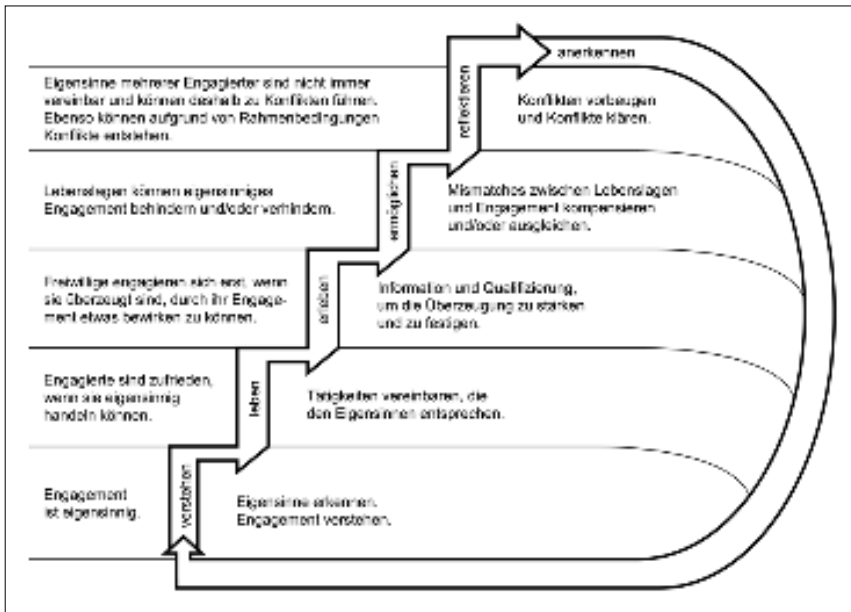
Eigensinne mehrerer Engagierter sind nicht immer vereinbar und können deshalb zu Konflikten führen. Ebenso können aufgrund von Rahmenbedingungen Konflikte entstehen.

Lebenslagen können eigensinniges Engagement behindern und/oder verhindern.

Freiwillige engagieren sich erst, wenn sie überzeugt sind, durch ihr Engagement etwas bewirken zu können.

Engagierte sind zufrieden, wenn sie eigensinnig handeln können.

Engagement ist eigensinnig.

anerkennen

reflektieren

ermöglichen

stärken

leben

verstehen

Konflikten vorbeugen und Konflikte klären.

Mismatches zwischen Lebenslagen und Engagement kompensieren und/oder ausgleichen.

Information und Qualifizierung, um die Überzeugung zu stärken und zu festigen.

Tätigkeiten vereinbaren, die den Eigensinnen entsprechen.

Eigensinne erkennen. Engagement verstehen.